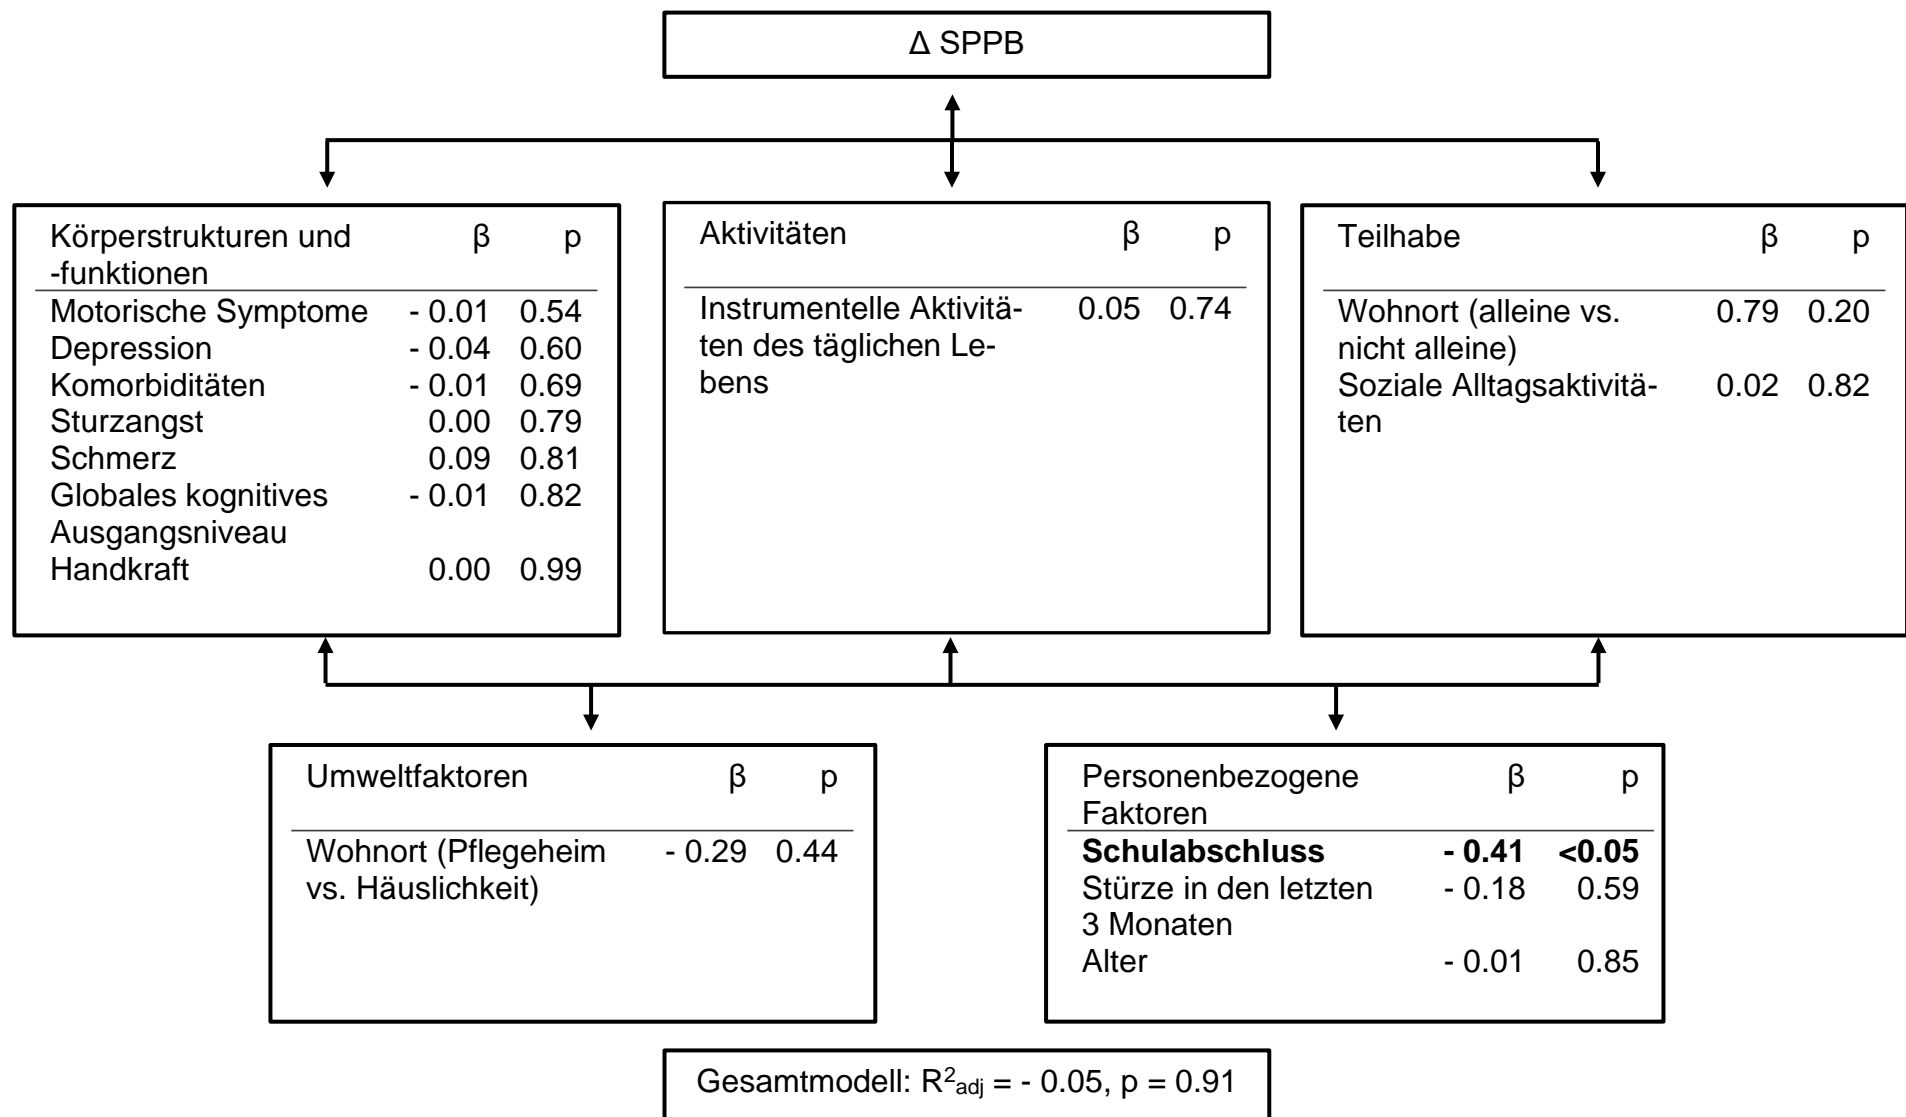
Δ SPPB

| Körperstrukturen und -funktionen | β | p |
|---|---|---|
| Motorische Symptome | - 0.01 | 0.54 |
| Depression | - 0.04 | 0.60 |
| Komorbiditäten | - 0.01 | 0.69 |
| Sturzangst | 0.00 | 0.79 |
| Schmerz | 0.09 | 0.81 |
| Globales kognitives Ausgangsniveau | - 0.01 | 0.82 |
| Handkraft | 0.00 | 0.99 |

| Aktivitäten | β | p |
|---|---|---|
| Instrumentelle Aktivitäten des täglichen Lebens | 0.05 | 0.74 |

| Teilhabe | β | p |
|---|---|---|
| Wohnort (alleine vs. nicht alleine) | 0.79 | 0.20 |
| Soziale Alltagsaktivitäten | 0.02 | 0.82 |

| Umweltfaktoren | β | p |
|---|---|---|
| Wohnort (Pflegeheim vs. Häuslichkeit) | - 0.29 | 0.44 |

| Personenbezogene Faktoren | β | p |
|---|---|---|
| **Schulabschluss** | **- 0.41** | **<0.05** |
| Stürze in den letzten 3 Monaten | - 0.18 | 0.59 |
| Alter | - 0.01 | 0.85 |

Gesamtmodell: $R^2_{adj}$ = - 0.05, p = 0.91